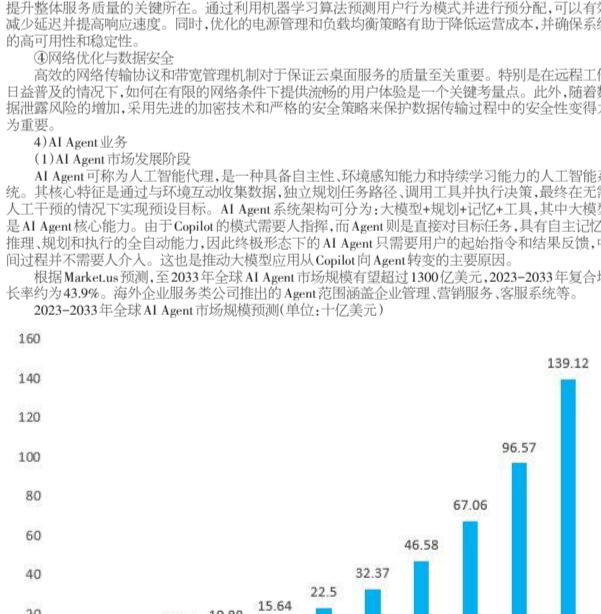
提升整体服务质量的关键所在。通过利用机器学习算法预测用户行为模式并进行预分配，可以有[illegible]减少延迟并提高响应速度。同时，优化的电源管理和负载均衡策略有助于降低运营成本，并确保系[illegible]的高可用性和稳定性。

④网络优化与数据安全

高效的网络传输协议和带宽管理机制对于保证云桌面服务的质量至关重要。特别是在远程工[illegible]日益普及的情况下，如何在有限的网络条件下提供流畅的用户体验是一个关键考量点。此外，随着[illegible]据泄露风险的增加，采用先进的加密技术和严格的安全策略来保护数据传输过程中的安全性变得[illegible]为重要。

4）AI Agent 业务

（1）AI Agent 市场发展阶段

AI Agent 可称为人工智能代理，是一种具备自主性、环境感知能力和持续学习能力的人工智能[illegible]统。其核心特征是通过与环境互动收集数据，独立规划任务路径、调用工具并执行决策，最终在无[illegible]人工干预的情况下实现预设目标。AI Agent 系统架构可分为：大模型+规划+记忆+工具，其中大模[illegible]是 AI Agent 核心能力。由于 Copilot 的模式需要人指挥，而 Agent 则是直接对目标任务，具有自主记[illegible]推理、规划和执行的全自动能力，因此终极形态下的 AI Agent 只需要用户的起始指令和结果反馈，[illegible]间过程并不需要人介入。这也是推动大模型应用从 Copilot 向 Agent 转变的主要原因。

根据 Market.us 预测，至 2033 年全球 AI Agent 市场规模有望超过 1300 亿美元，2023–2033 年复合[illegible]长率约为 43.9%。海外企业服务类公司推出的 Agent 范围涵盖企业管理、营销服务、客服系统等。

2023–2033 年全球 AI Agent 市场规模预测（单位：十亿美元）

160
140
120
100
80
60
40
20

10.88
15.64
22.5
32.37
46.58
67.06
96.57
139.12